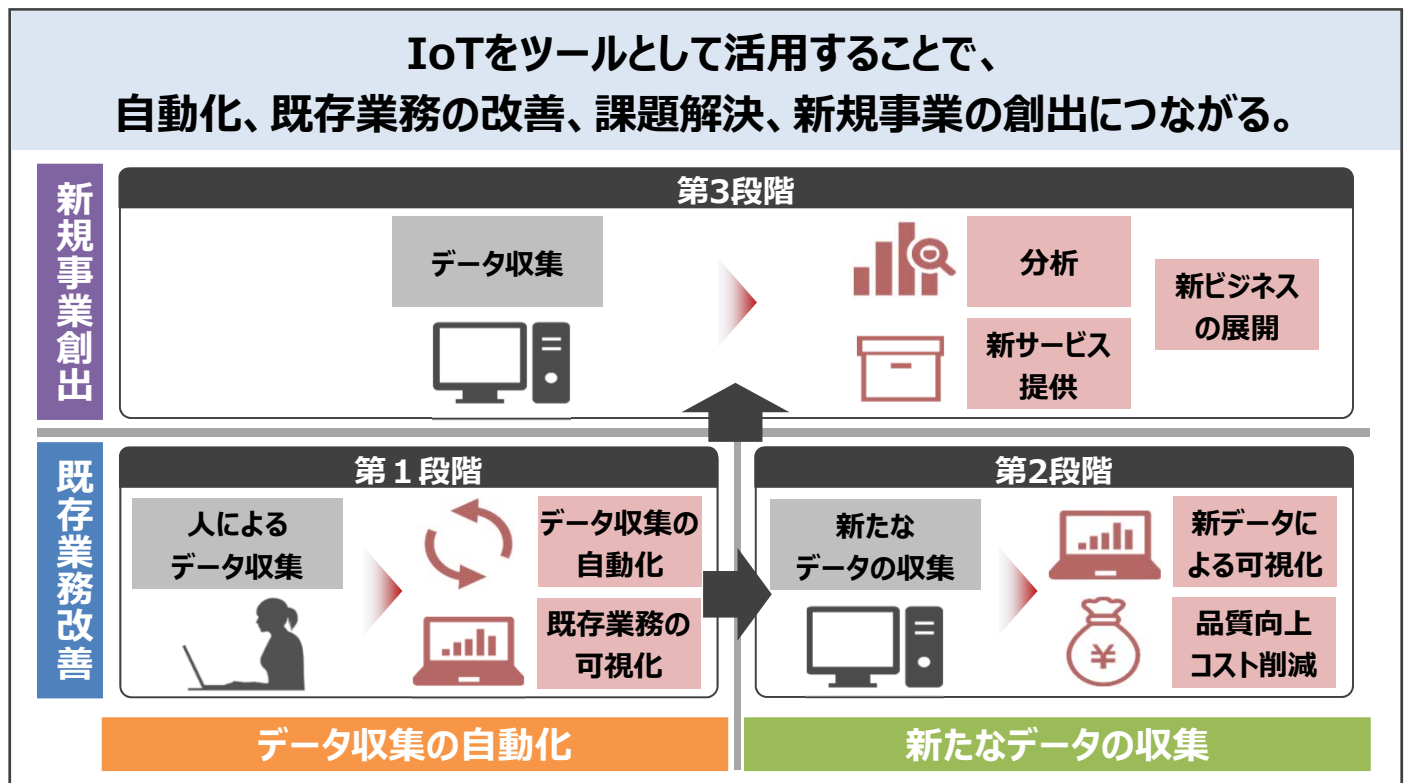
IoTをツールとして活用することで、
自動化、既存業務の改善、課題解決、新規事業の創出につながる。

新規事業創出

第3段階

データ収集

分析

新サービス提供

新ビジネスの展開

既存業務改善

第１段階

人によるデータ収集

データ収集の自動化

既存業務の可視化

第2段階

新たなデータの収集

新データによる可視化

品質向上 コスト削減

¥

データ収集の自動化

新たなデータの収集